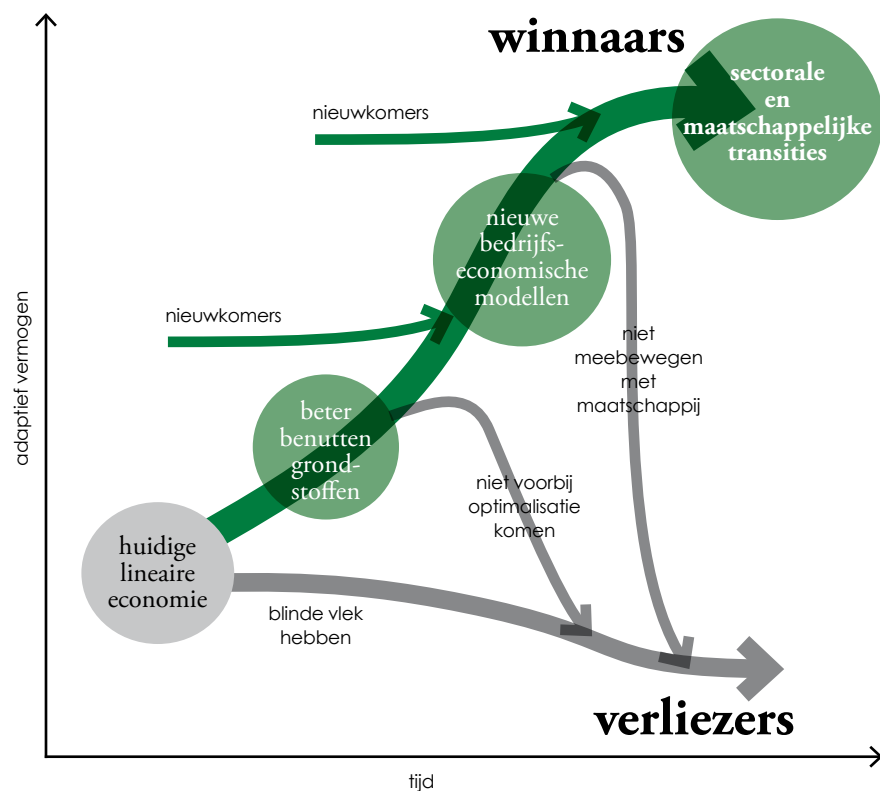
winnaars

sectorale en maatschappelijke transities

nieuwkomers

nieuwe bedrijfs-economische modellen

nieuwkomers

niet meebewegen met maatschappij

beter benutten grond-stoffen

niet voorbij optimalisatie komen

huidige lineaire economie

blinde vlek hebben

verliezers

adaptief vermogen

tijd